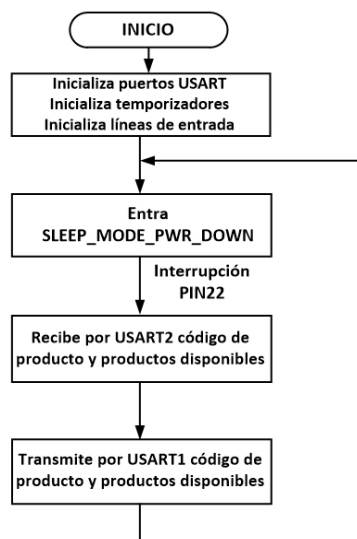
INICIO

Inicializa puertos USART
Inicializa temporizadores
Inicializa líneas de entrada

Entra
SLEEP_MODE_PWR_DOWN

Interrupción
PIN22

Recibe por USART2 código de producto y productos disponibles

Transmite por USART1 código de producto y productos disponibles